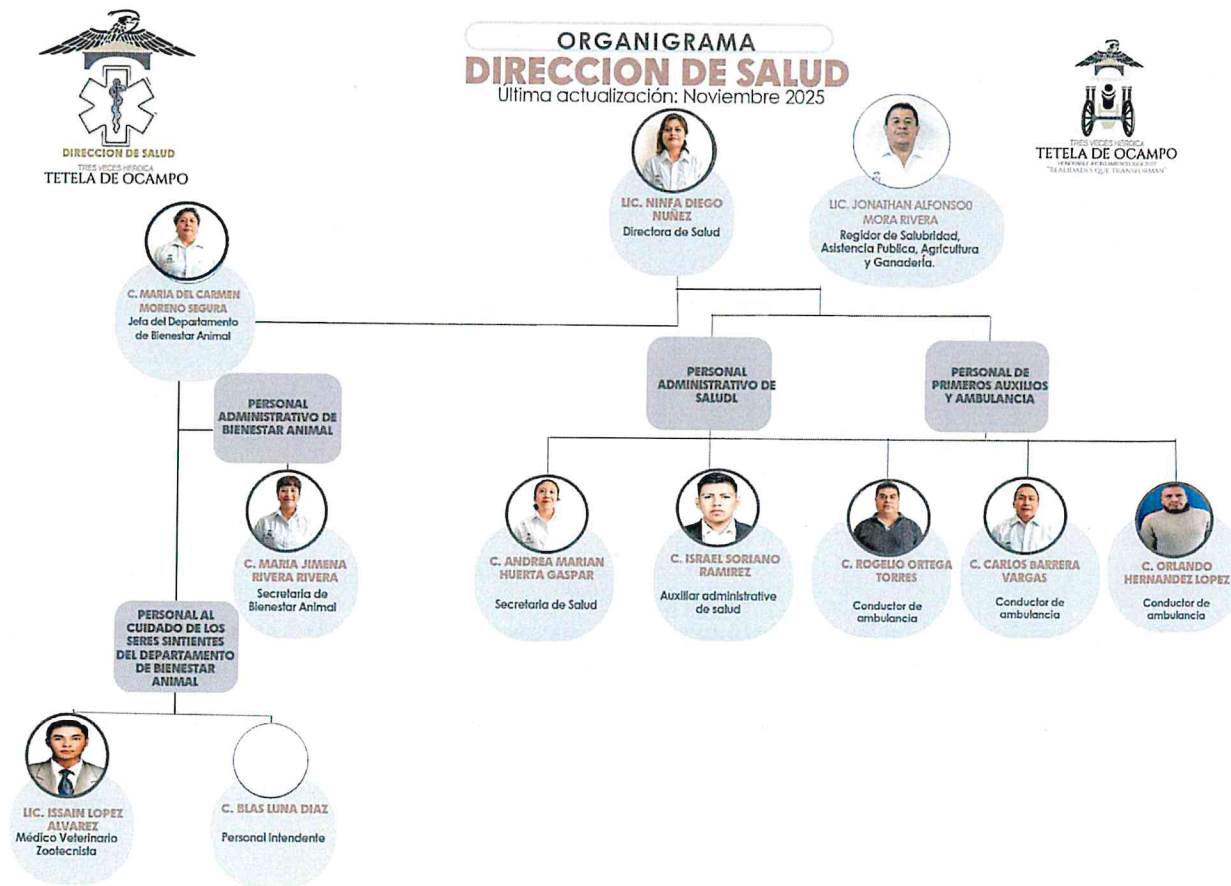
DIRECCION DE SALUD
TRES VECES HEROICA
TETELA DE OCAMPO

ORGANIGRAMA
DIRECCION DE SALUD
Ultima actualización: Noviembre 2025

TRES VECES HEROICA
TETELA DE OCAMPO
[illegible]
"REALIDADES QUE TRANSFORMAN"

LIC. NINFA DIEGO NUÑEZ
Directora de Salud

LIC. JONATHAN ALFONSO0 MORA RIVERA
Regidor de Salubridad, Asistencia Publica, Agricultura y Ganadería.

C. MARIA DEL CARMEN MORENO SEGURA
Jefa del Departamento de Bienestar Animal

PERSONAL ADMINISTRATIVO DE BIENESTAR ANIMAL

C. MARIA JIMENA RIVERA RIVERA
Secretaria de Bienestar Animal

PERSONAL AL CUIDADO DE LOS SERES SINTIENTES DEL DEPARTAMENTO DE BIENESTAR ANIMAL

LIC. ISSAIN LOPEZ ALVAREZ
Médico Veterinario Zootecnista

C. BLAS LUNA DIAZ
Personal Intendente

PERSONAL ADMINISTRATIVO DE SALUDL

PERSONAL DE PRIMEROS AUXILIOS Y AMBULANCIA

C. ANDREA MARIAN HUERTA GASPAR
Secretaria de Salud

C. ISRAEL SORIANO RAMIREZ
Auxiliar administrative de salud

C. ROGELIO ORTEGA TORRES
Conductor de ambulancia

C. CARLOS BARRERA VARGAS
Conductor de ambulancia

C. ORLANDO HERNANDEZ LOPEZ
Conductor de ambulancia